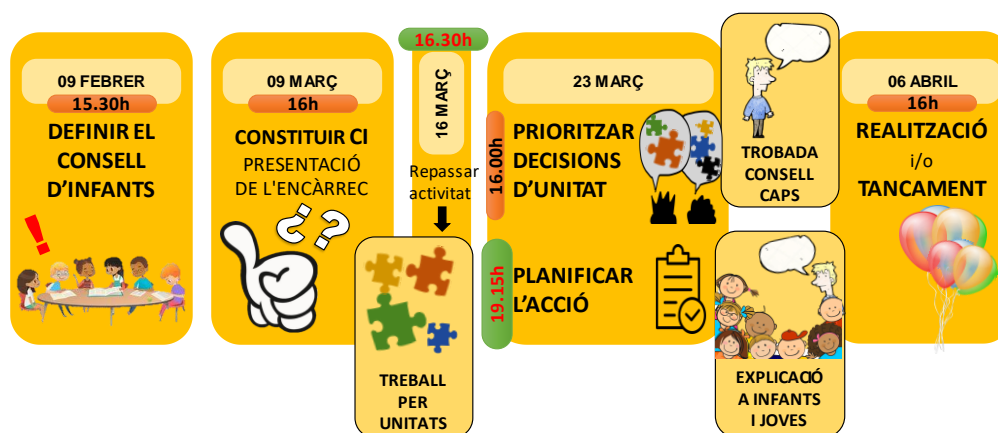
09 FEBRER
15.30h
DEFINIR EL CONSELL D'INFANTS

09 MARÇ
16h
CONSTITUIR CI
PRESENTACIÓ DE L'ENCÀRREC
¿?

16.30h
16 MARÇ
Repassar activitat
TREBALL PER UNITATS

23 MARÇ
16.00h
PRIORITZAR DECISIONS D'UNITAT
19.15h
PLANIFICAR L'ACCIÓ

TROBADA CONSELL CAPS

EXPLICACIÓ A INFANTS I JOVES

06 ABRIL
16h
REALITZACIÓ
i/o
TANCAMENT